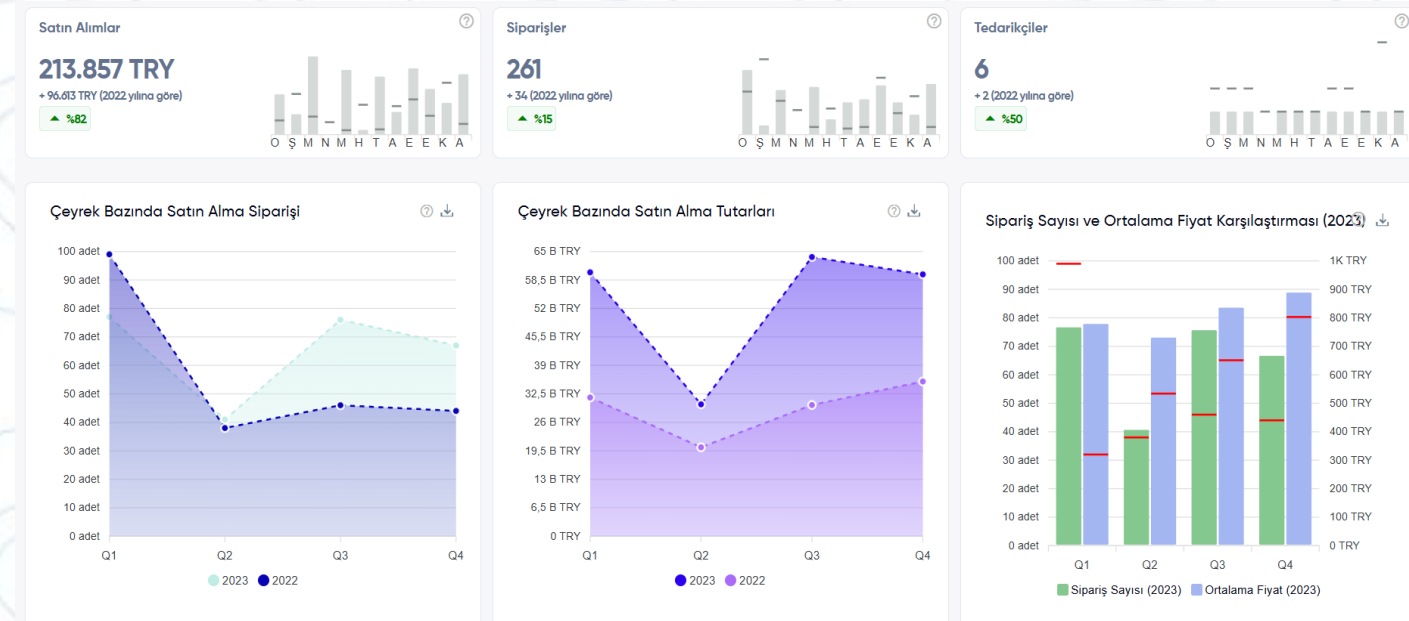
Satın Alımlar

213.857 TRY

+ 96.613 TRY (2022 yılına göre)

%82

O Ş M N M H T A E E K A

Siparişler

261

+ 34 (2022 yılına göre)

%15

O Ş M N M H T A E E K A

Tedarikçiler

6

+ 2 (2022 yılına göre)

%50

O Ş M N M H T A E E K A

Çeyrek Bazında Satın Alma Siparişi

100 adet
90 adet
80 adet
70 adet
60 adet
50 adet
40 adet
30 adet
20 adet
10 adet
0 adet

Q1 Q2 Q3 Q4

2023 2022

Çeyrek Bazında Satın Alma Tutarları

65 B TRY
58,5 B TRY
52 B TRY
45,5 B TRY
39 B TRY
32,5 B TRY
26 B TRY
19,5 B TRY
13 B TRY
6,5 B TRY
0 TRY

Q1 Q2 Q3 Q4

2023 2022

Sipariş Sayısı ve Ortalama Fiyat Karşılaştırması (2023)

100 adet
90 adet
80 adet
70 adet
60 adet
50 adet
40 adet
30 adet
20 adet
10 adet
0 adet

1K TRY
900 TRY
800 TRY
700 TRY
600 TRY
500 TRY
400 TRY
300 TRY
200 TRY
100 TRY
0 TRY

Q1 Q2 Q3 Q4

Sipariş Sayısı (2023) Ortalama Fiyat (2023)